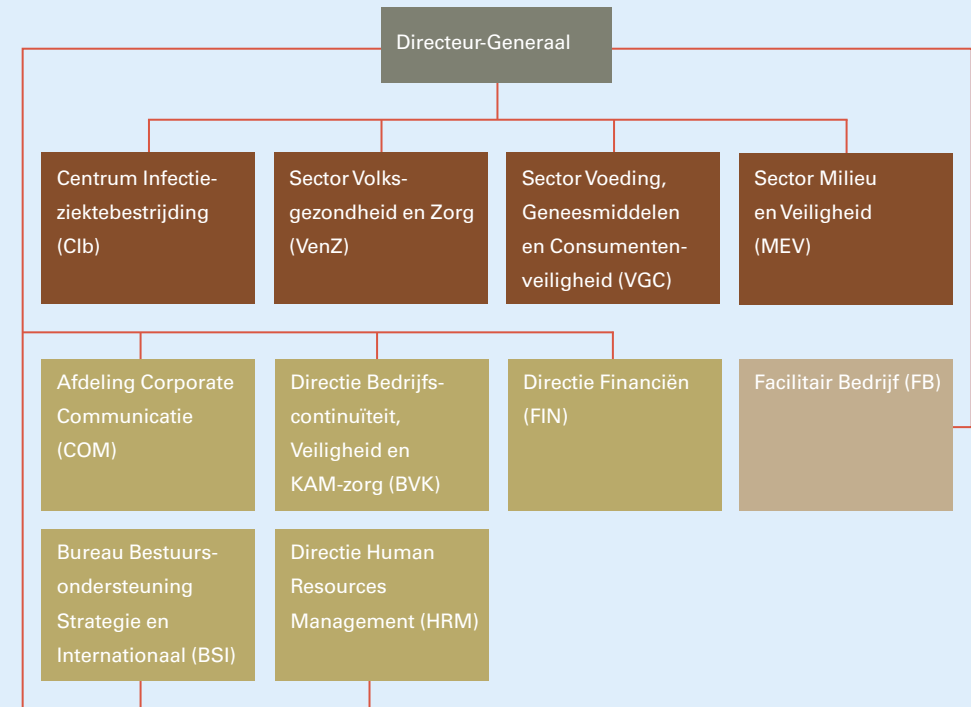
Directeur-Generaal

Centrum Infectieziektebestrijding (CIb)

Sector Volksgezondheid en Zorg (VenZ)

Sector Voeding, Geneesmiddelen en Consumentenveiligheid (VGC)

Sector Milieu en Veiligheid (MEV)

Afdeling Corporate Communicatie (COM)

Directie Bedrijfscontinuïteit, Veiligheid en KAM-zorg (BVK)

Directie Financiën (FIN)

Facilitair Bedrijf (FB)

Bureau Bestuursondersteuning Strategie en Internationaal (BSI)

Directie Human Resources Management (HRM)